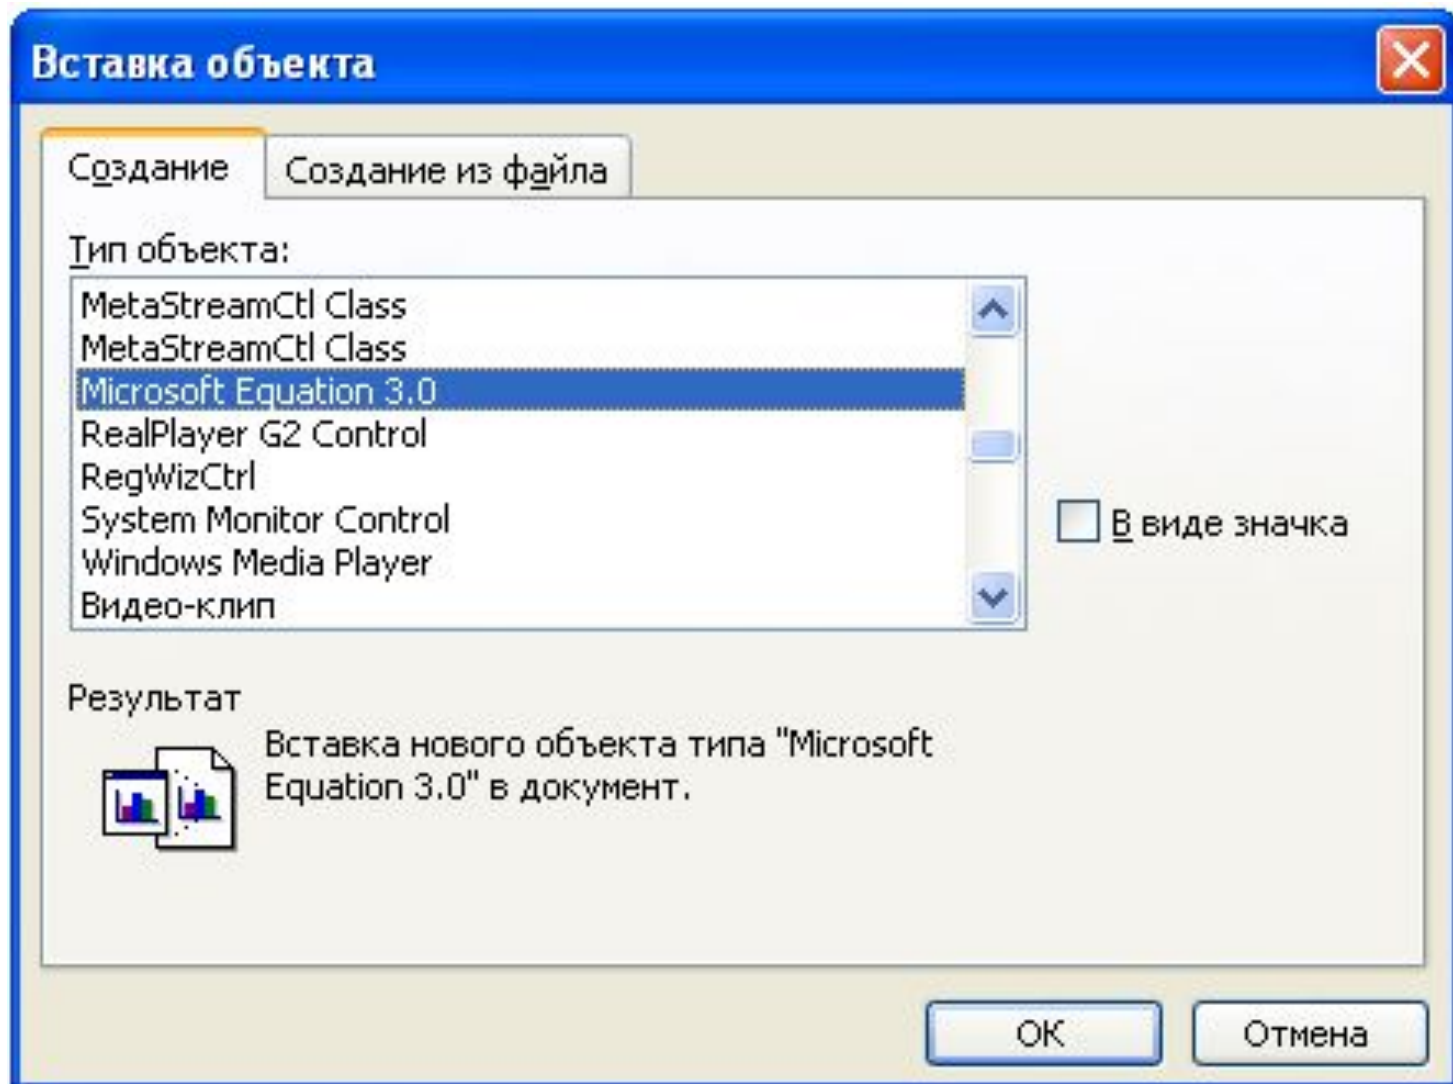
Вставка объекта

Создание

Создание из файла

Тип объекта:

MetaStreamCtl Class
MetaStreamCtl Class
Microsoft Equation 3.0
RealPlayer G2 Control
RegWizCtrl
System Monitor Control
Windows Media Player
Видео-клип

В виде значка

Результат

Вставка нового объекта типа "Microsoft Equation 3.0" в документ.

OK

Отмена